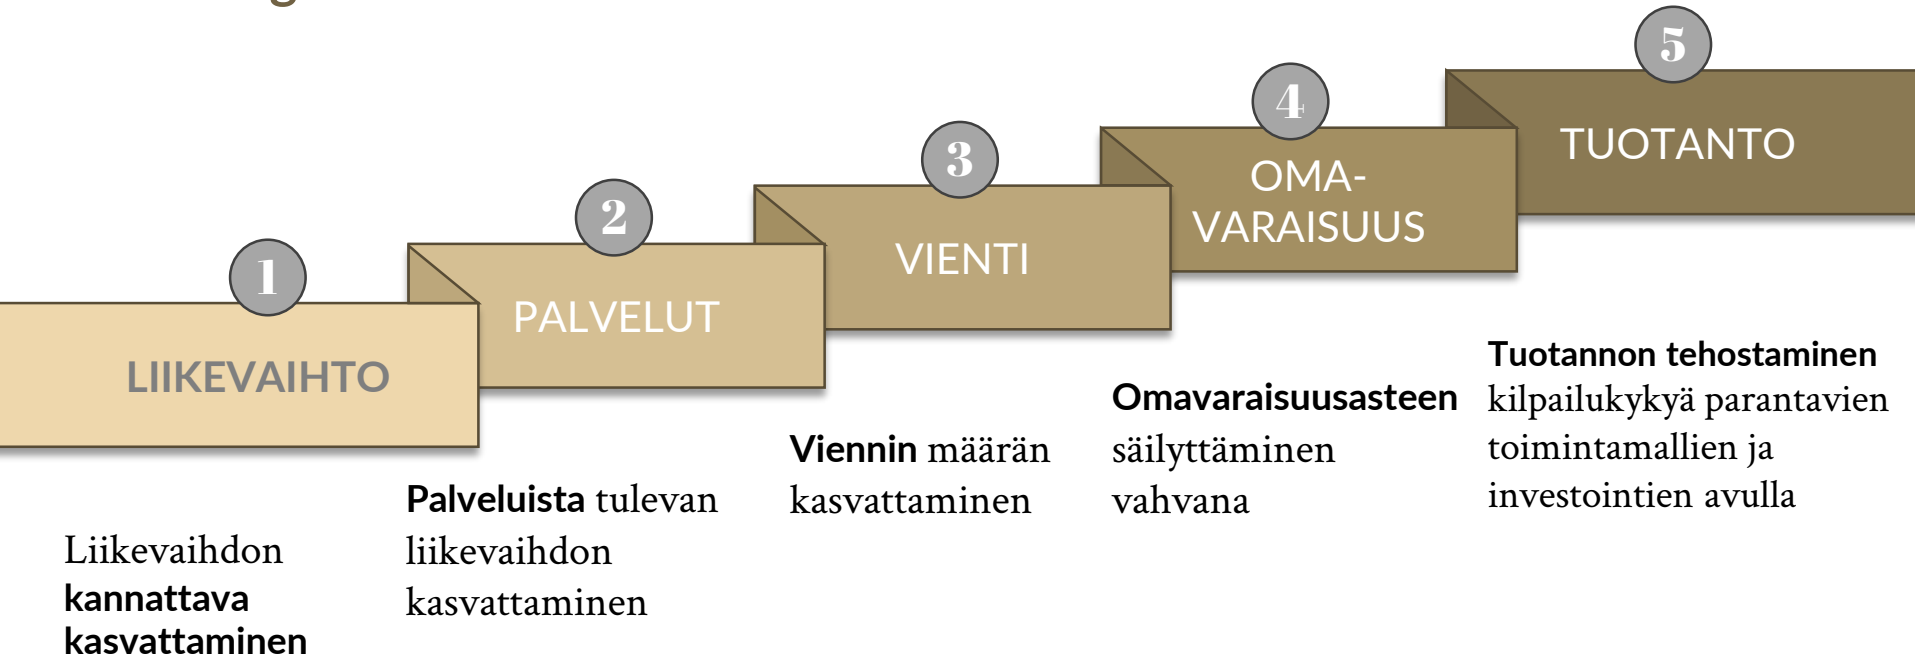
1
LIIKEVAIHTO

2
PALVELUT

3
VIENTI

4
OMA-VARAISUUS

5
TUOTANTO

Liikevaihdon **kannattava kasvattaminen**

**Palveluista** tulevan liikevaihdon kasvattaminen

**Viennin** määrän kasvattaminen

**Omavaraisuusasteen** säilyttäminen vahvana

**Tuotannon tehostaminen** kilpailukykyä parantavien toimintamallien ja investointien avulla